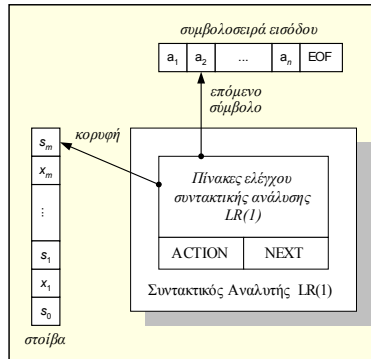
συμβολοσειρά εισόδου

| $a_1$ | $a_2$ | ... | $a_n$ | EOF |
|---|---|---|---|---|

επόμενο σύμβολο

κορυφή

| $s_m$ |
|---|
| $x_m$ |
| ⋮ |
| $s_1$ |
| $x_1$ |
| $s_0$ |

στοίβα

Πίνακες ελέγχου συντακτικής ανάλυσης LR(1)

ACTION

NEXT

Συντακτικός Αναλυτής LR(1)